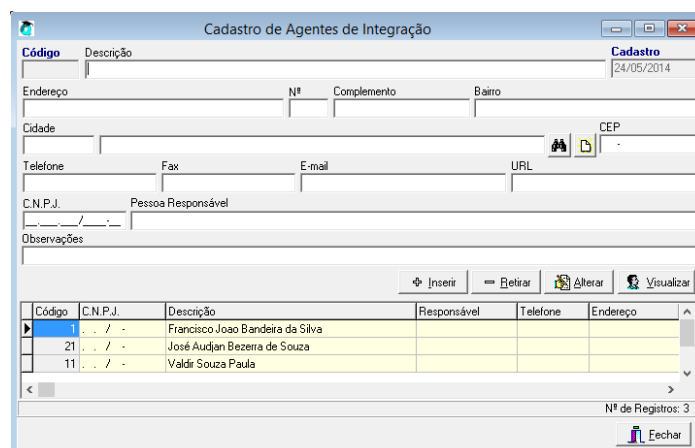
Cadastro de Agentes de Integração

Código
Descrição
Cadastro
24/05/2014

Endereço
Nº
Complemento
Bairro

Cidade
CEP
-

Telefone
Fax
E-mail
URL

C.N.P.J.
__.___.___/____-__
Pessoa Responsável

Observações

Inserir
Retirar
Alterar
Visualizar

| Código | C.N.P.J. | Descrição | Responsável | Telefone | Endereço |
|---|---|---|---|---|---|
| 1 | . . / - | Francisco Joao Bandeira da Silva | | | |
| 21 | . . / - | José Audjan Bezerra de Souza | | | |
| 11 | . . / - | Valdir Souza Paula | | | |

Nº de Registros: 3

Fechar